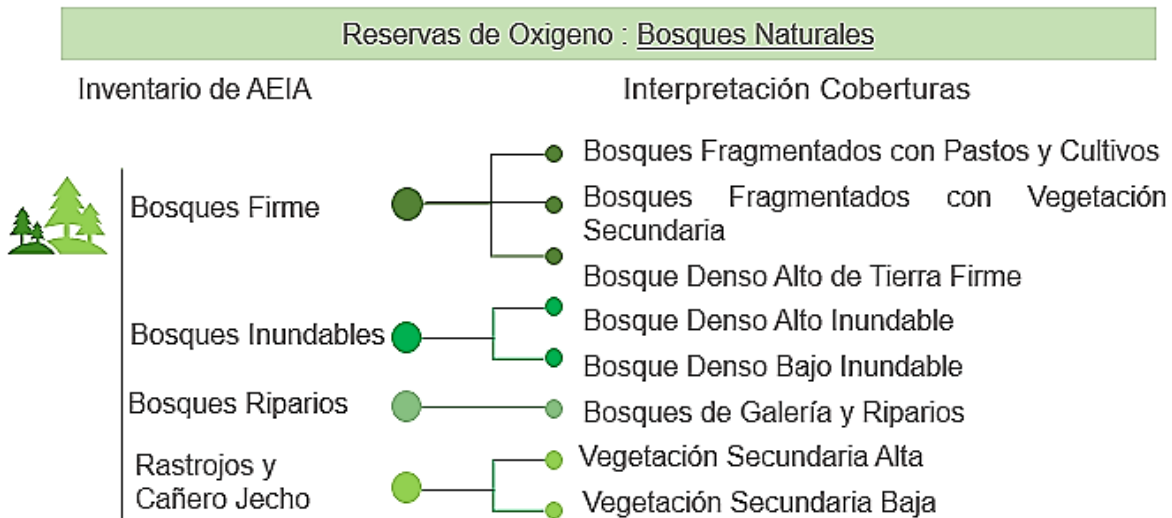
Reservas de Oxigeno : Bosques Naturales

Inventario de AEIA

Interpretación Coberturas

Bosques Firme

Bosques Fragmentados con Pastos y Cultivos

Bosques Fragmentados con Vegetación Secundaria

Bosque Denso Alto de Tierra Firme

Bosques Inundables

Bosque Denso Alto Inundable

Bosque Denso Bajo Inundable

Bosques Riparios

Bosques de Galería y Riparios

Rastrojos y Cañero Jecho

Vegetación Secundaria Alta

Vegetación Secundaria Baja